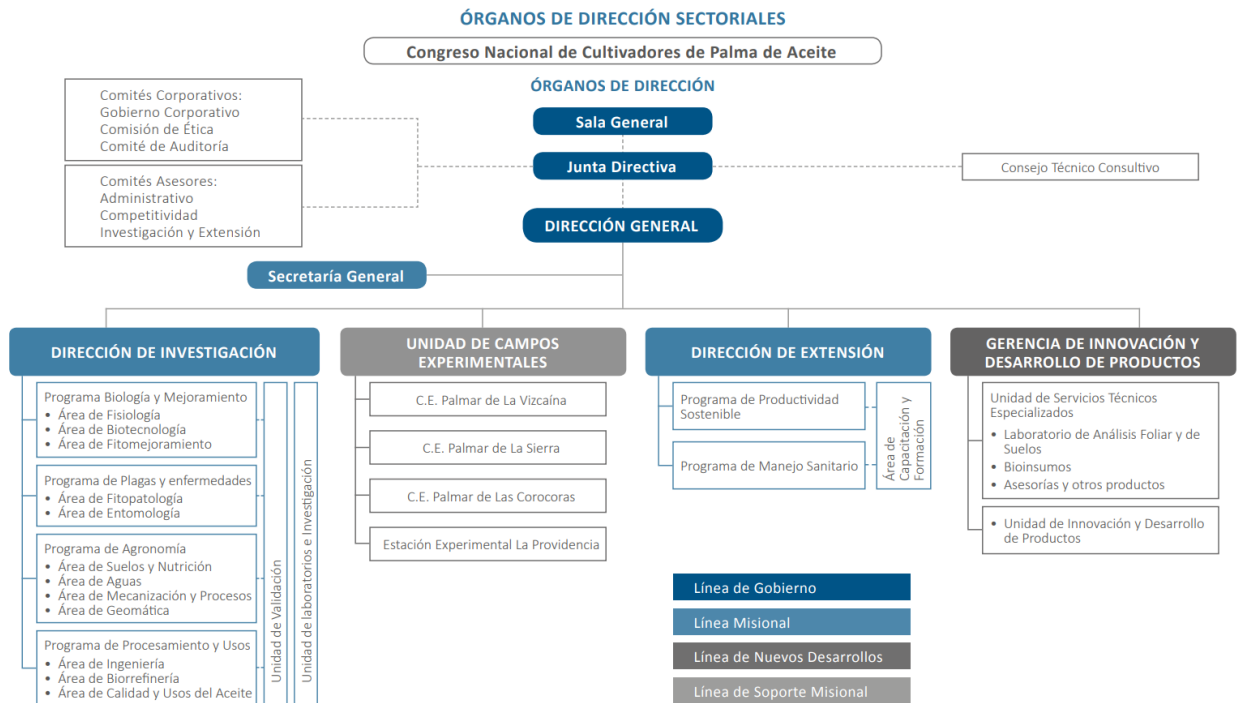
ÓRGANOS DE DIRECCIÓN SECTORIALES

Congreso Nacional de Cultivadores de Palma de Aceite

ÓRGANOS DE DIRECCIÓN

Comités Corporativos:
Gobierno Corporativo
Comisión de Ética
Comité de Auditoría

Comités Asesores:
Administrativo
Competitividad
Investigación y Extensión

Sala General

Junta Directiva

Consejo Técnico Consultivo

DIRECCIÓN GENERAL

Secretaría General

DIRECCIÓN DE INVESTIGACIÓN

Programa Biología y Mejoramiento
• Área de Fisiología
• Área de Biotecnología
• Área de Fitomejoramiento

Programa de Plagas y enfermedades
• Área de Fitopatología
• Área de Entomología

Programa de Agronomía
• Área de Suelos y Nutrición
• Área de Aguas
• Área de Mecanización y Procesos
• Área de Geomática

Programa de Procesamiento y Usos
• Área de Ingeniería
• Área de Biorrefinería
• Área de Calidad y Usos del Aceite

Unidad de Validación

Unidad de laboratorios e Investigación

UNIDAD DE CAMPOS EXPERIMENTALES

C.E. Palmar de La Vizcaína

C.E. Palmar de La Sierra

C.E. Palmar de Las Corocoras

Estación Experimental La Providencia

DIRECCIÓN DE EXTENSIÓN

Programa de Productividad Sostenible

Programa de Manejo Sanitario

Área de Capacitación y Formación

GERENCIA DE INNOVACIÓN Y DESARROLLO DE PRODUCTOS

Unidad de Servicios Técnicos Especializados
• Laboratorio de Análisis Foliar y de Suelos
• Bioinsumos
• Asesorías y otros productos

• Unidad de Innovación y Desarrollo de Productos

Línea de Gobierno
Línea Misional
Línea de Nuevos Desarrollos
Línea de Soporte Misional